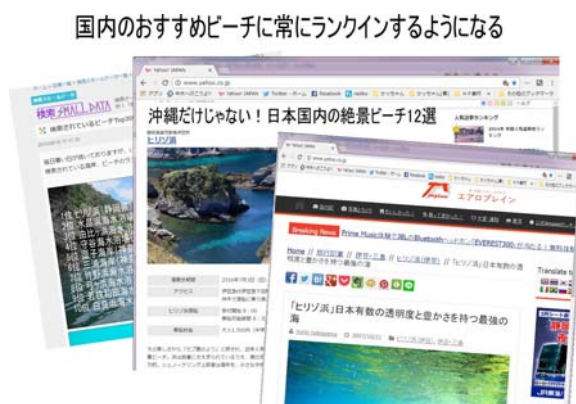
国内のおすすめビーチに常にランクインするようになる

検索 SMALL DATA

沖縄だけじゃない！日本国内の絶景ビーチ12選

ヒリゾ浜

エアロプレイン

Breaking News

Home

「ヒリゾ浜」日本有数の透明度と豊かさを持つ最強の海

Translate